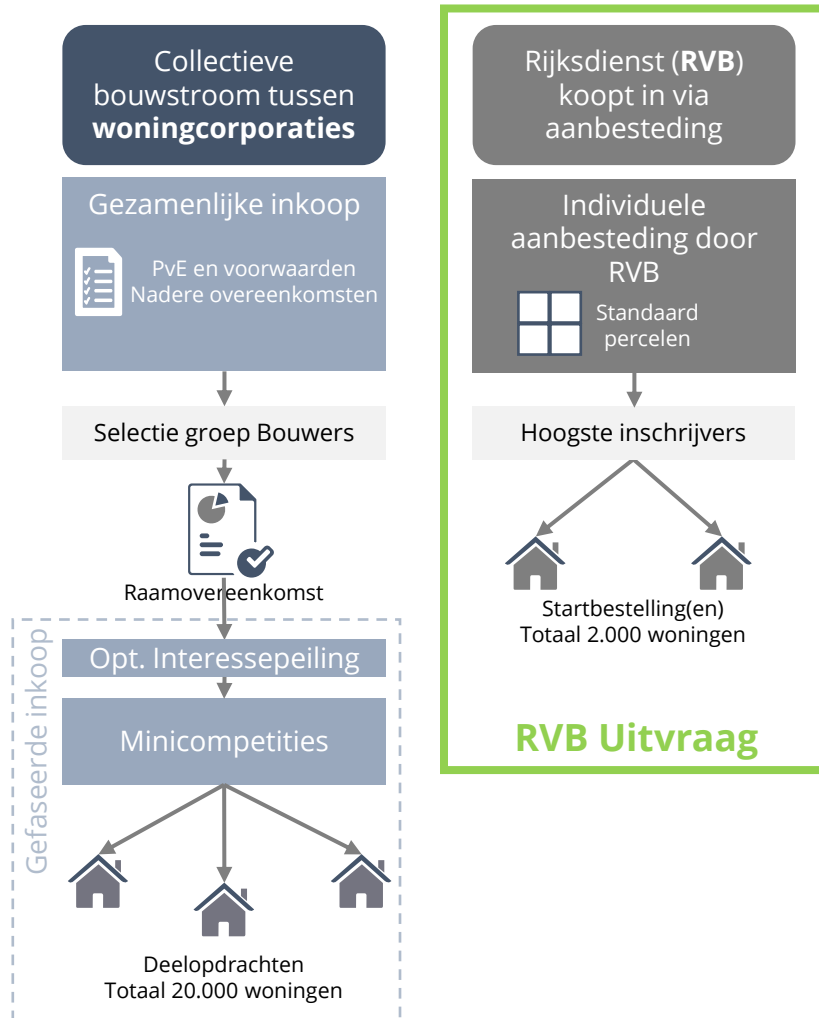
Collectieve bouwstroom tussen **woningcorporaties**

Gezamenlijke inkoop

PvE en voorwaarden
Nadere overeenkomsten

Selectie groep Bouwers

Raamovereenkomst

Gefaseerde inkoop

Opt. Interessepeiling

Minicompetities

Deelopdrachten
Totaal 20.000 woningen

Rijksdienst (**RVB**) koopt in via aanbesteding

Individuele aanbesteding door RVB

Standaard percelen

Hoogste inschrijvers

Startbestelling(en)
Totaal 2.000 woningen

RVB Uitvraag